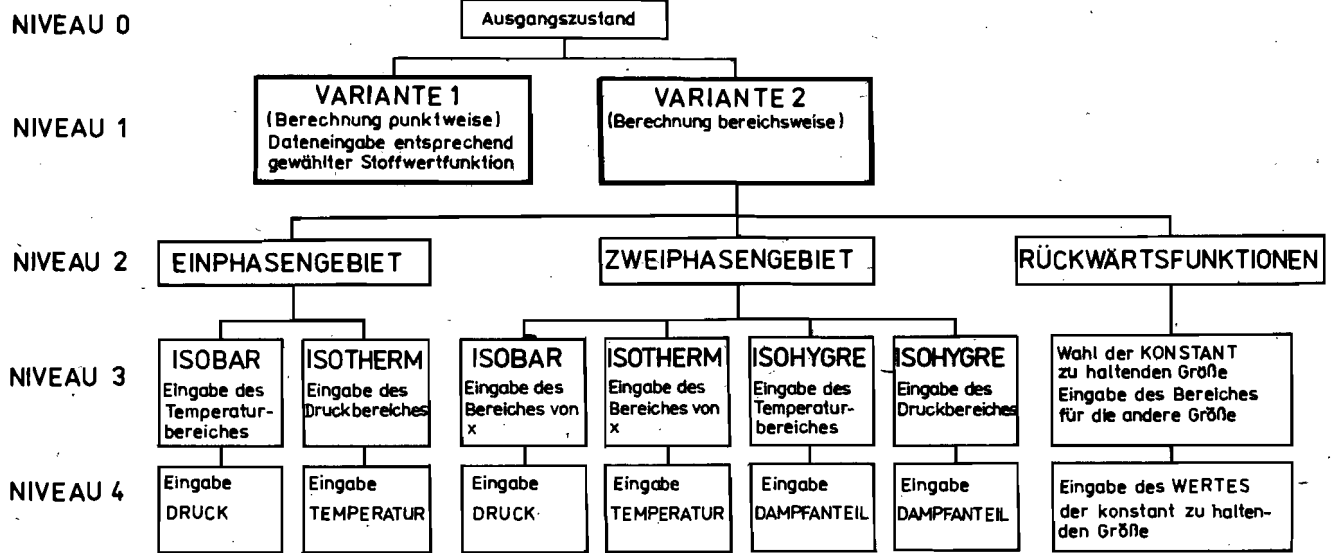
NIVEAU 0
Ausgangszustand

NIVEAU 1
VARIANTE 1
(Berechnung punktweise)
Dateneingabe entsprechend gewählter Stoffwertfunktion

VARIANTE 2
(Berechnung bereichsweise)

NIVEAU 2
EINPHASENGEBIET
ZWEIPHASENGEBIET
RÜCKWÄRTSFUNKTIONEN

NIVEAU 3
ISOBAR
Eingabe des Temperaturbereiches

ISOTHERM
Eingabe des Druckbereiches

ISOBAR
Eingabe des Bereiches von x

ISOTHERM
Eingabe des Bereiches von x

ISOHYGRE
Eingabe des Temperaturbereiches

ISOHYGRE
Eingabe des Druckbereiches

Wahl der KONSTANT zu haltenden Größe
Eingabe des Bereiches für die andere Größe

NIVEAU 4
Eingabe
DRUCK

Eingabe
TEMPERATUR

Eingabe
DRUCK

Eingabe
TEMPERATUR

Eingabe
DAMPFANTEIL

Eingabe
DAMPFANTEIL

Eingabe des WERTES der konstant zu haltenden Größe